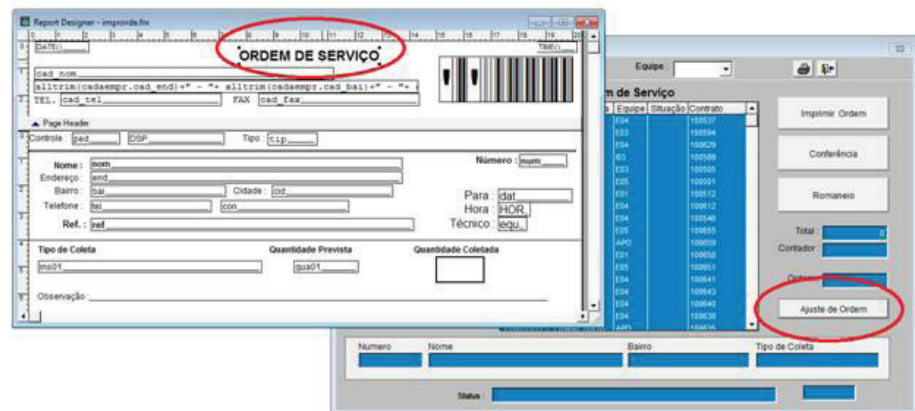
Report Designer - improrde.frx

DATE()

ORDEM DE SERVIÇO

TIME()

cad_nom

alltrim(cadaempr.cad_end)+" - "+ alltrim(cadaempr.cad_bai)+" - "+

TEL. cad_tel

FAX cad_fax

Page Header

Controle : ped

DSP

Tipo : tip

Nome : nom

Endereço : end

Bairro : bai

Cidade : cid

Telefone : tel

con

Ref. : ref

Número : num

Para : dat

Hora : HOR

Técnico : equ

Tipo de Coleta

Quantidade Prevista

Quantidade Coletada

tns01

qua01

Observação :

Equipe

m de Serviço

a | Equipe | Situação | Contrato

| E04 | | 100537 |
|---|---|---|
| E03 | | 100594 |
| E04 | | 100629 |
| E03 | | 100588 |
| E03 | | 100505 |
| E05 | | 100501 |
| E01 | | 100512 |
| E04 | | 100612 |
| E04 | | 100546 |
| E05 | | 100655 |
| APO | | 100659 |
| E01 | | 100658 |
| E05 | | 100651 |
| E04 | | 100641 |
| E04 | | 100643 |
| E04 | | 100640 |
| E04 | | 100638 |
| APO | | 100636 |

Imprimir Ordem

Conferência

Romaneio

Total

Contador

Outros

Ajuste de Ordem

Numero

Nome

Bairro

Tipo de Coleta

Status